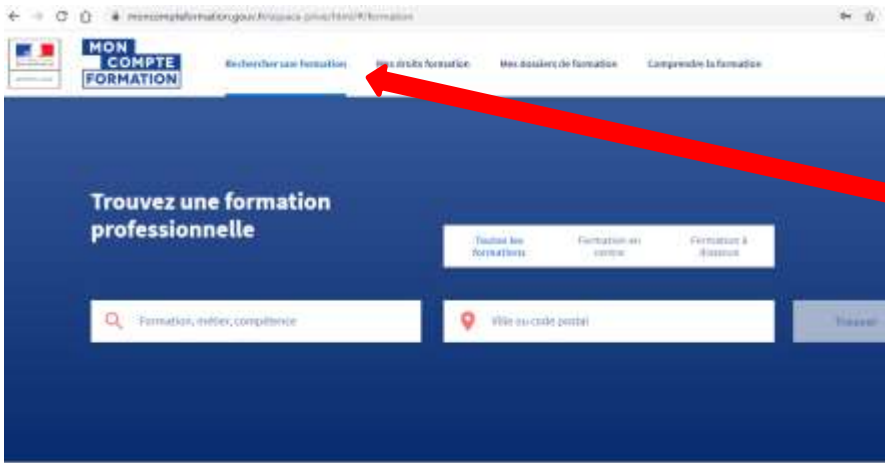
moncompteformation.gouv.fr/espace-prive/html/#/formation

MON COMPTE FORMATION

Rechercher une formation

Mes droits formation

Mes dossiers de formation

Comprendre la formation

Trouvez une formation professionnelle

Toutes les formations

Formation en centre

Formation à distance

Formation, métier, compétence

Ville ou code postal

Trouver